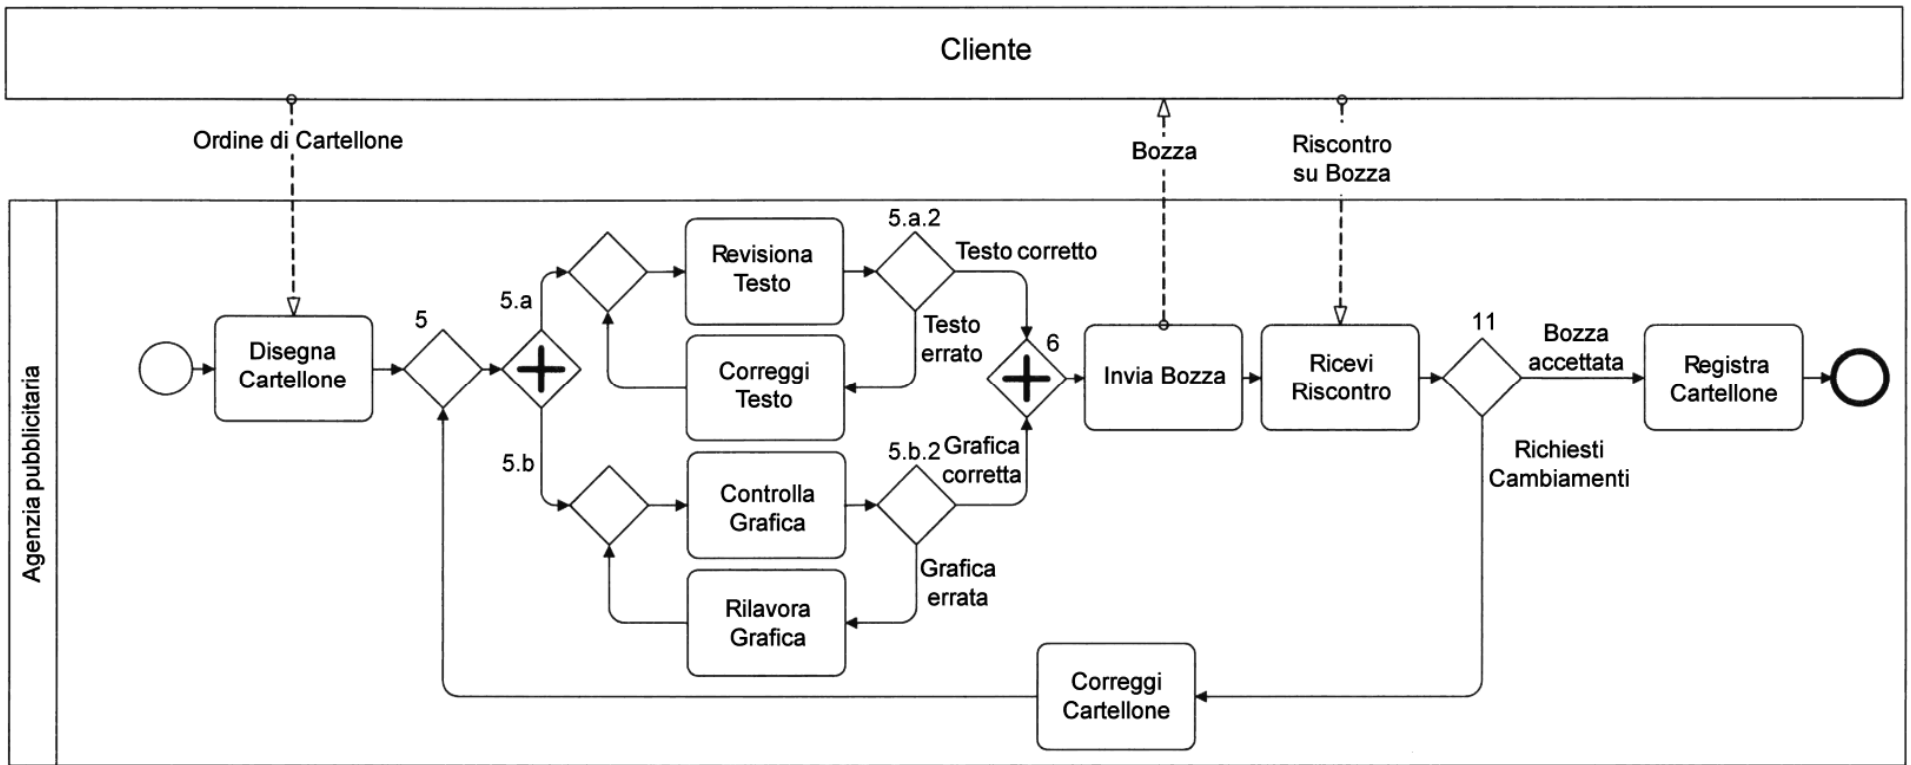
Cliente

Ordine di Cartellone

Bozza

Riscontro su Bozza

Agenzia pubblicitaria

Disegna Cartellone

5

5.a

5.b

Revisiona Testo

5.a.2

Testo corretto

Testo errato

Correggi Testo

Controlla Grafica

5.b.2

Grafica corretta

Grafica errata

Rilavora Grafica

6

Invia Bozza

Ricevi Riscontro

11

Bozza accettata

Registra Cartellone

Richiesti Cambiamenti

Correggi Cartellone